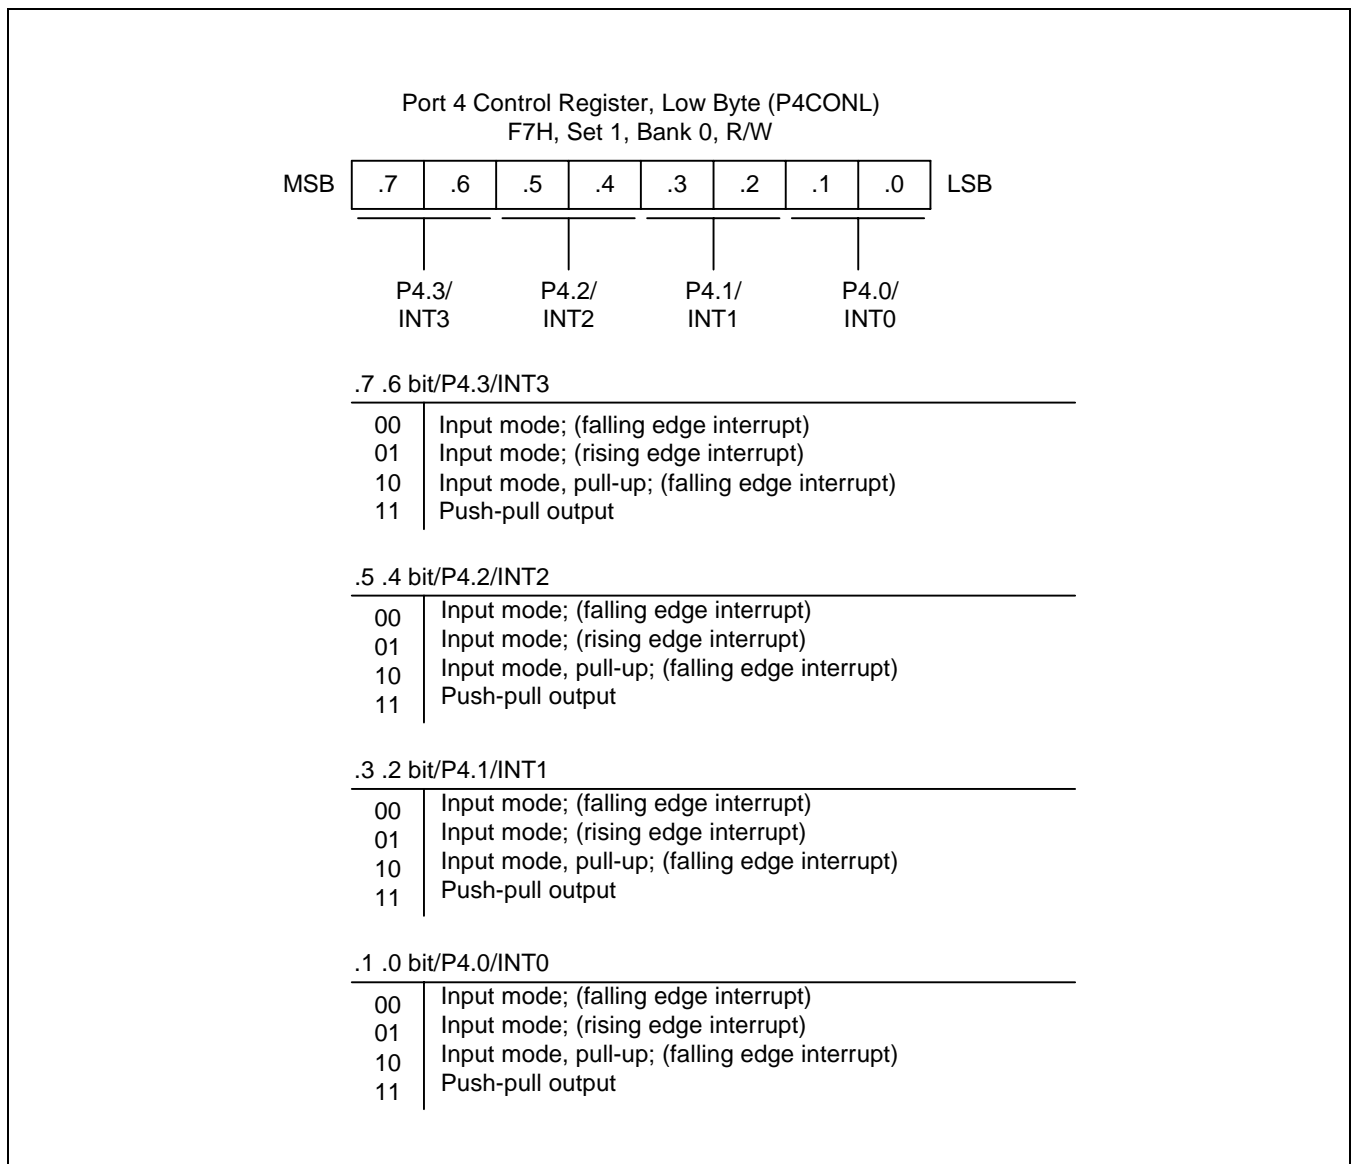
Port 4 Control Register, Low Byte (P4CONL)
F7H, Set 1, Bank 0, R/W

| MSB | .7 | .6 | .5 | .4 | .3 | .2 | .1 | .0 | LSB |
|---|---|---|---|---|---|---|---|---|---|

P4.3/ INT3

P4.2/ INT2

P4.1/ INT1

P4.0/ INT0

.7 .6 bit/P4.3/INT3

| | |
|---|---|
| 00 | Input mode; (falling edge interrupt) |
| 01 | Input mode; (rising edge interrupt) |
| 10 | Input mode, pull-up; (falling edge interrupt) |
| 11 | Push-pull output |

.5 .4 bit/P4.2/INT2

| | |
|---|---|
| 00 | Input mode; (falling edge interrupt) |
| 01 | Input mode; (rising edge interrupt) |
| 10 | Input mode, pull-up; (falling edge interrupt) |
| 11 | Push-pull output |

.3 .2 bit/P4.1/INT1

| | |
|---|---|
| 00 | Input mode; (falling edge interrupt) |
| 01 | Input mode; (rising edge interrupt) |
| 10 | Input mode, pull-up; (falling edge interrupt) |
| 11 | Push-pull output |

.1 .0 bit/P4.0/INT0

| | |
|---|---|
| 00 | Input mode; (falling edge interrupt) |
| 01 | Input mode; (rising edge interrupt) |
| 10 | Input mode, pull-up; (falling edge interrupt) |
| 11 | Push-pull output |